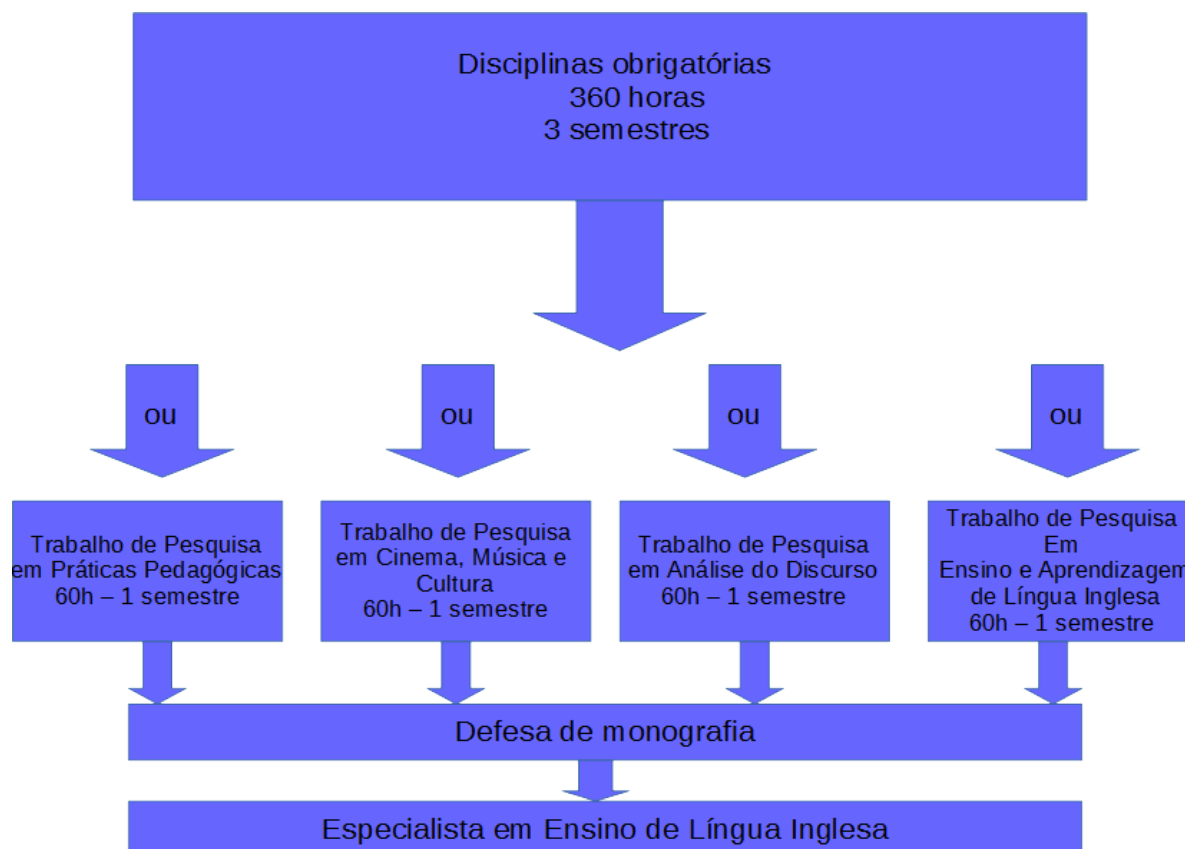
Disciplinas obrigatórias
360 horas
3 semestres

ou

ou

ou

ou

Trabalho de Pesquisa em Práticas Pedagógicas
60h – 1 semestre

Trabalho de Pesquisa em Cinema, Música e Cultura
60h – 1 semestre

Trabalho de Pesquisa em Análise do Discurso
60h – 1 semestre

Trabalho de Pesquisa
Em
Ensino e Aprendizagem
de Língua Inglesa
60h – 1 semestre

Defesa de monografia

Especialista em Ensino de Língua Inglesa